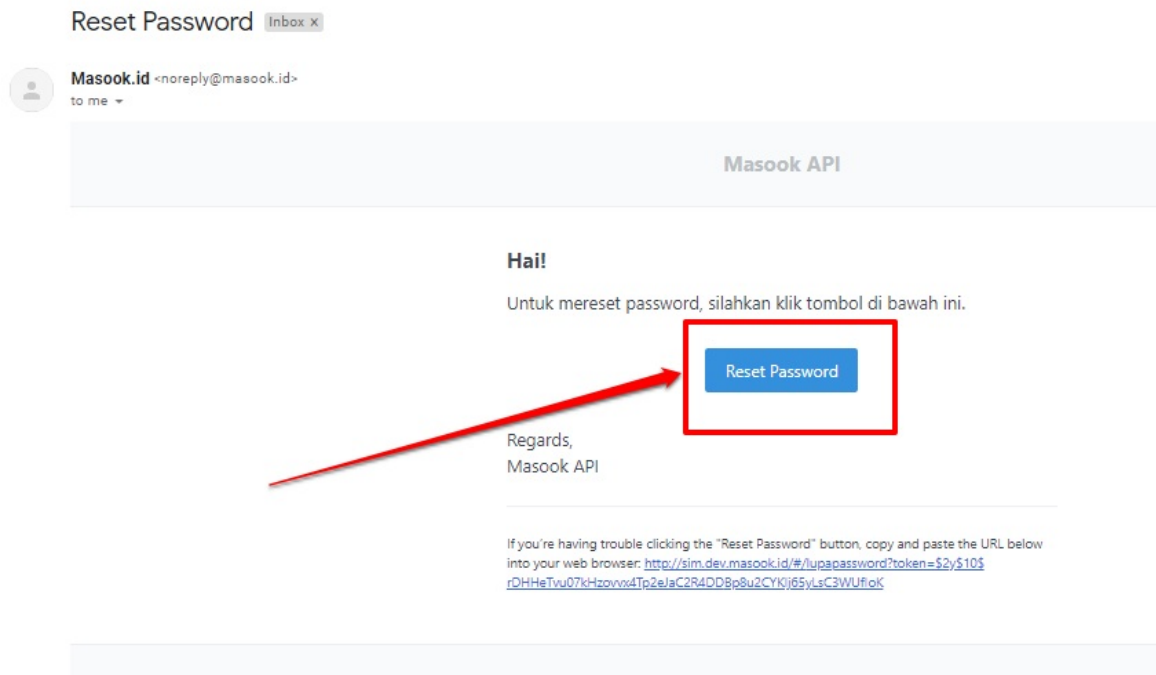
Reset Password Inbox ×

Masook.id <noreply@masook.id>
to me

Masook API

Hai!

Untuk mereset password, silahkan klik tombol di bawah ini.

Reset Password

Regards,
Masook API

If you're having trouble clicking the "Reset Password" button, copy and paste the URL below into your web browser: http://sim.dev.masook.id/#/lupapassword?token=$2y$10$rDHHeTvu07kHzovvx4Tp2eJaC2R4DDBp8u2CYKij65yLsC3WUfIoK